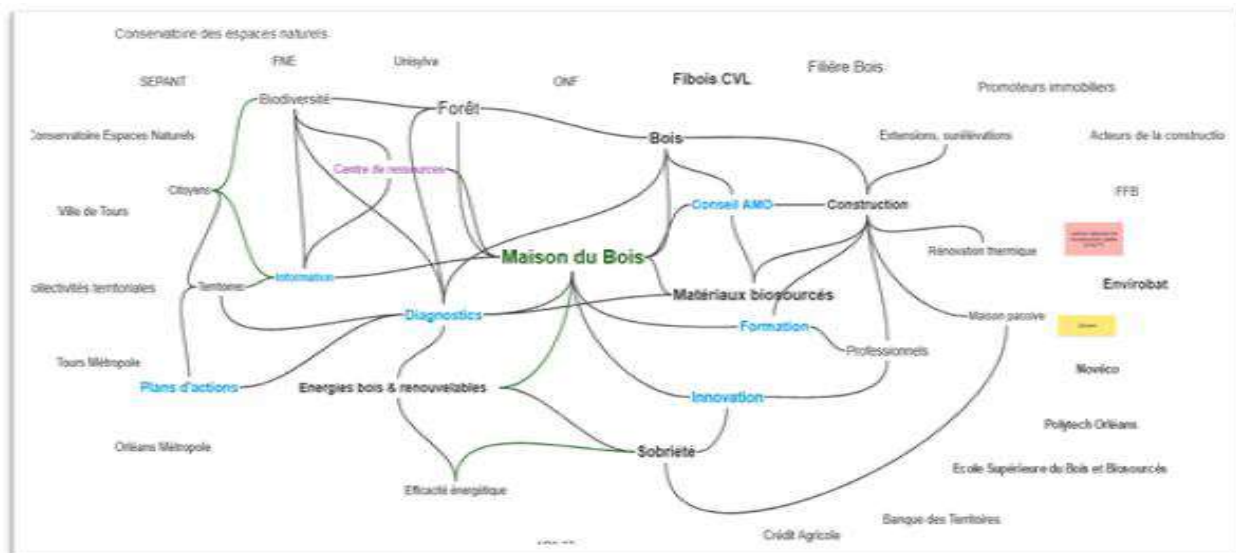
Conservatoire des espaces naturels

FNE

Unisylva

SEPANT

ONF

Fibois CVL

Filière Bois

Promoteurs immobiliers

Biodiversité

Forêt

Conservatoire Espaces Naturels

Bois

Extensions, surélévations

Acteurs de la constructio

Centre de ressources

Citoyens

FFB

Conseil AMO

Construction

Ville de Tours

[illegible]

Rénovation thermique

Maison du Bois

Information

Collectivités territoriales

Territoires

Envirobat

Matériaux biosourcés

Diagnostics

Maison passive

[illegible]

Formation

Professionnels

Tours Métropole

Novéco

Plans d'actions

Energies bois & renouvelables

Innovation

Polytech Orléans

Orléans Métropole

Sobriété

Ecole Supérieure du Bois et Biosourcés

Efficacité énergétique

Banque des Territoires

Crédit Agricole

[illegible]